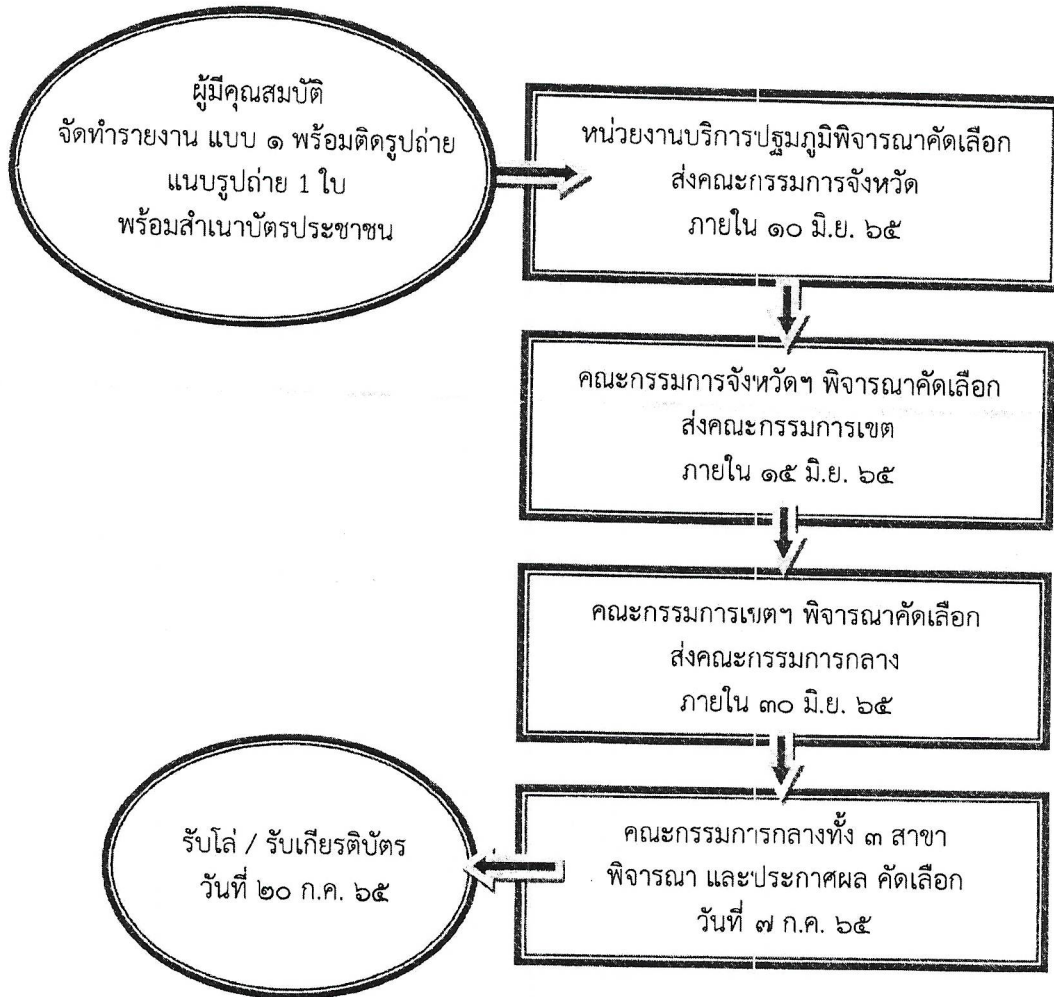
ผู้มีคุณสมบัติ
จัดทำรายงาน แบบ ๑ พร้อมติดรูปถ่าย
แนบรูปถ่าย 1 ใบ
พร้อมสำเนาบัตรประชาชน

หน่วยงานบริการปฐมภูมิพิจารณาคัดเลือก
ส่งคณะกรรมการจังหวัด
ภายใน ๑๐ มิ.ย. ๖๕

คณะกรรมการจังหวัดฯ พิจารณาคัดเลือก
ส่งคณะกรรมการเขต
ภายใน ๑๕ มิ.ย. ๖๕

คณะกรรมการเขตฯ พิจารณาคัดเลือก
ส่งคณะกรรมการกลาง
ภายใน ๓๐ มิ.ย. ๖๕

คณะกรรมการกลางทั้ง ๓ สาขา
พิจารณา และประกาศผล คัดเลือก
วันที่ ๗ ก.ค. ๖๕

รับโล่ / รับเกียรติบัตร
วันที่ ๒๐ ก.ค. ๖๕